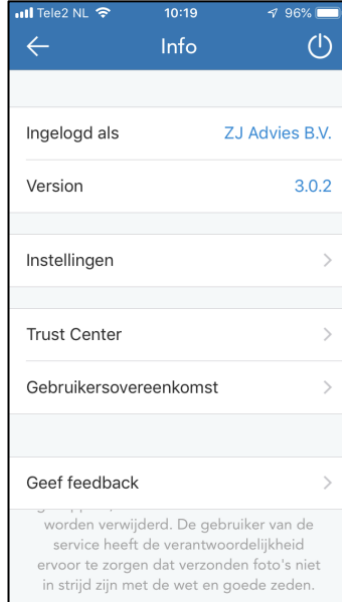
Tele2 NL 10:19 96%

Info

Ingelogd als ZJ Advies B.V.

Version 3.0.2

Instellingen

Trust Center

Gebruikersovereenkomst

Geef feedback

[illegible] worden verwijderd. De gebruiker van de service heeft de verantwoordelijkheid ervoor te zorgen dat verzonden foto's niet in strijd zijn met de wet en goede zeden.